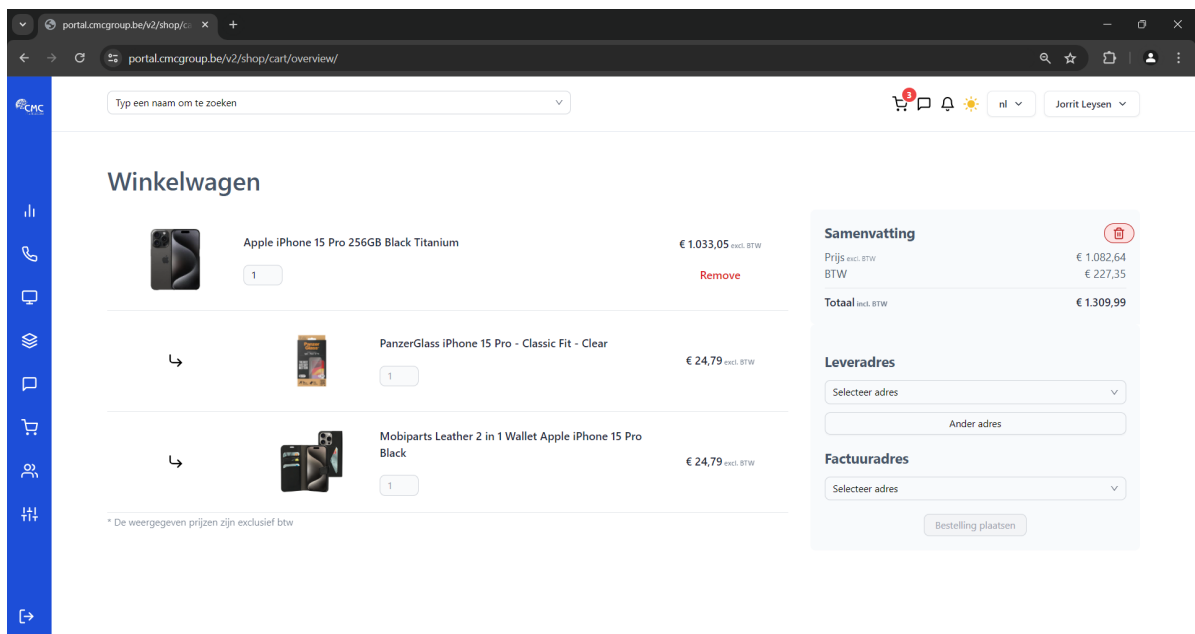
portal.cmcgroup.be/v2/shop/ca ×
+
portal.cmcgroup.be/v2/shop/cart/overview/

CMC

Typ een naam om te zoeken

3
nl
Jorrit Leysen

Winkelwagen

Apple iPhone 15 Pro 256GB Black Titanium
1
€ 1.033,05 excl. BTW
Remove

PanzerGlass iPhone 15 Pro - Classic Fit - Clear
1
€ 24,79 excl. BTW

Mobiparts Leather 2 in 1 Wallet Apple iPhone 15 Pro Black
1
€ 24,79 excl. BTW

* De weergegeven prijzen zijn exclusief btw

Samenvatting
Prijs excl. BTW € 1.082,64
BTW € 227,35
Totaal incl. BTW € 1.309,99

Leveradres
Selecteer adres
Ander adres

Factuuradres
Selecteer adres
Bestelling plaatsen